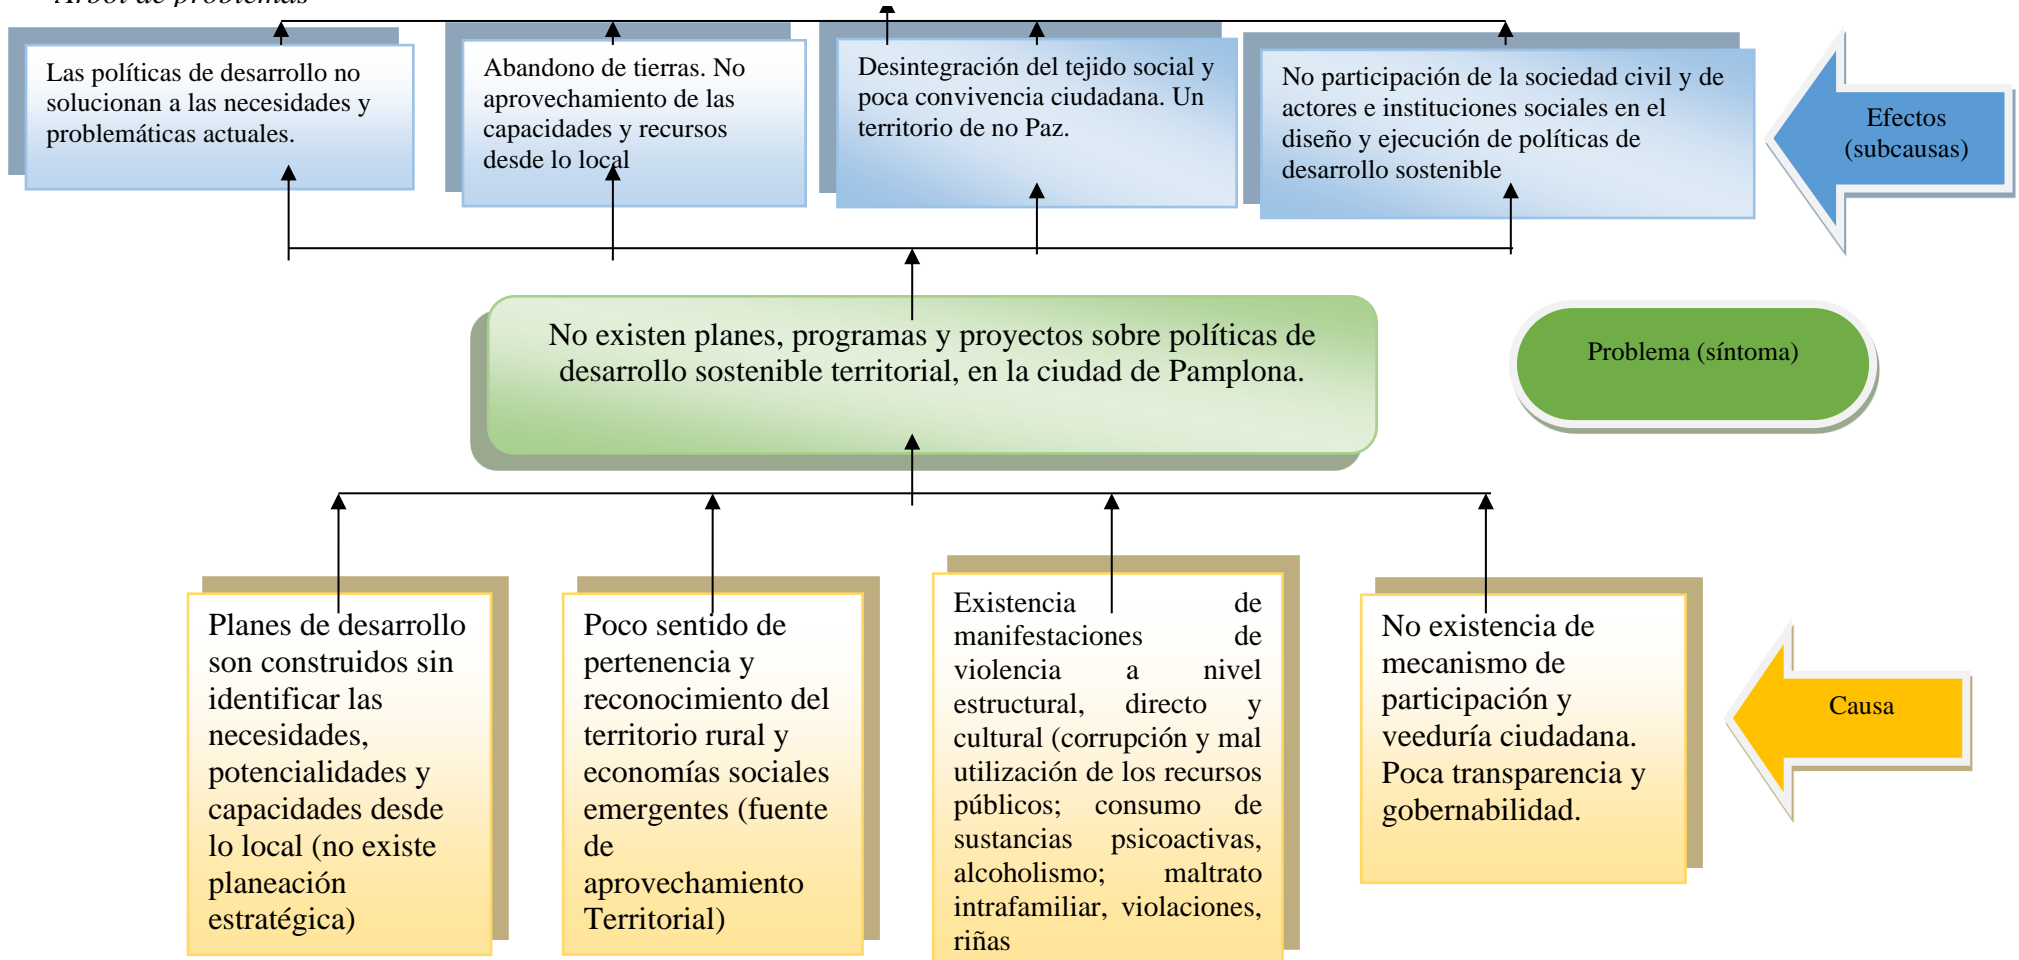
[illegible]

Las políticas de desarrollo no solucionan a las necesidades y problemáticas actuales.

Abandono de tierras. No aprovechamiento de las capacidades y recursos desde lo local

Desintegración del tejido social y poca convivencia ciudadana. Un territorio de no Paz.

No participación de la sociedad civil y de actores e instituciones sociales en el diseño y ejecución de políticas de desarrollo sostenible

Efectos (subcausas)

No existen planes, programas y proyectos sobre políticas de desarrollo sostenible territorial, en la ciudad de Pamplona.

Problema (síntoma)

Planes de desarrollo son construidos sin identificar las necesidades, potencialidades y capacidades desde lo local (no existe planeación estratégica)

Poco sentido de pertenencia y reconocimiento del territorio rural y economías sociales emergentes (fuente de aprovechamiento Territorial)

Existencia de manifestaciones de violencia a nivel estructural, directo y cultural (corrupción y mal utilización de los recursos públicos; consumo de sustancias psicoactivas, alcoholismo; maltrato intrafamiliar, violaciones, riñas

No existencia de mecanismo de participación y veeduría ciudadana. Poca transparencia y gobernabilidad.

Causa